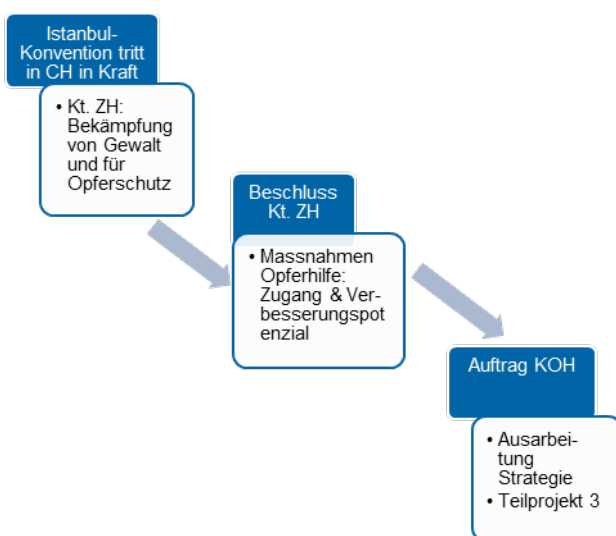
Istanbul-Konvention tritt in CH in Kraft

• Kt. ZH: Bekämpfung von Gewalt und für Opferschutz

Beschluss Kt. ZH

• Massnahmen Opferhilfe: Zugang & Verbesserungspotenzial

Auftrag KOH

• Ausarbeitung Strategie
• Teilprojekt 3